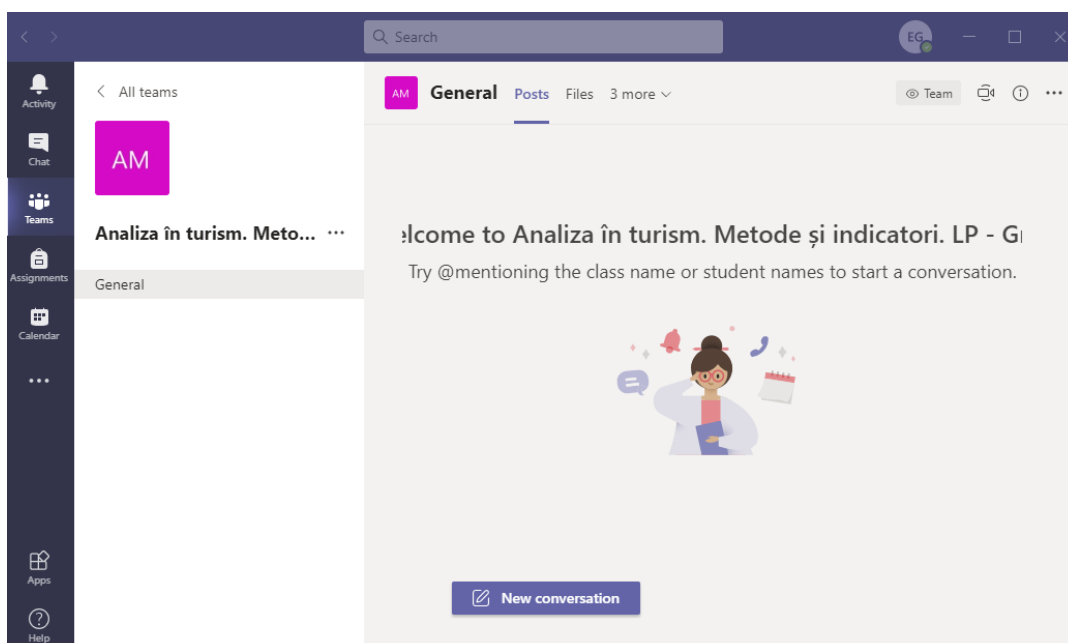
Search

EG

Activity

Chat

Teams

Assignments

Calendar

...

Apps

Help

All teams

AM

Analiza în turism. Meto... ...

General

AM General Posts Files 3 more

Team

...

elcome to Analiza în turism. Metode și indicatori. LP - G

Try @mentioning the class name or student names to start a conversation.

New conversation